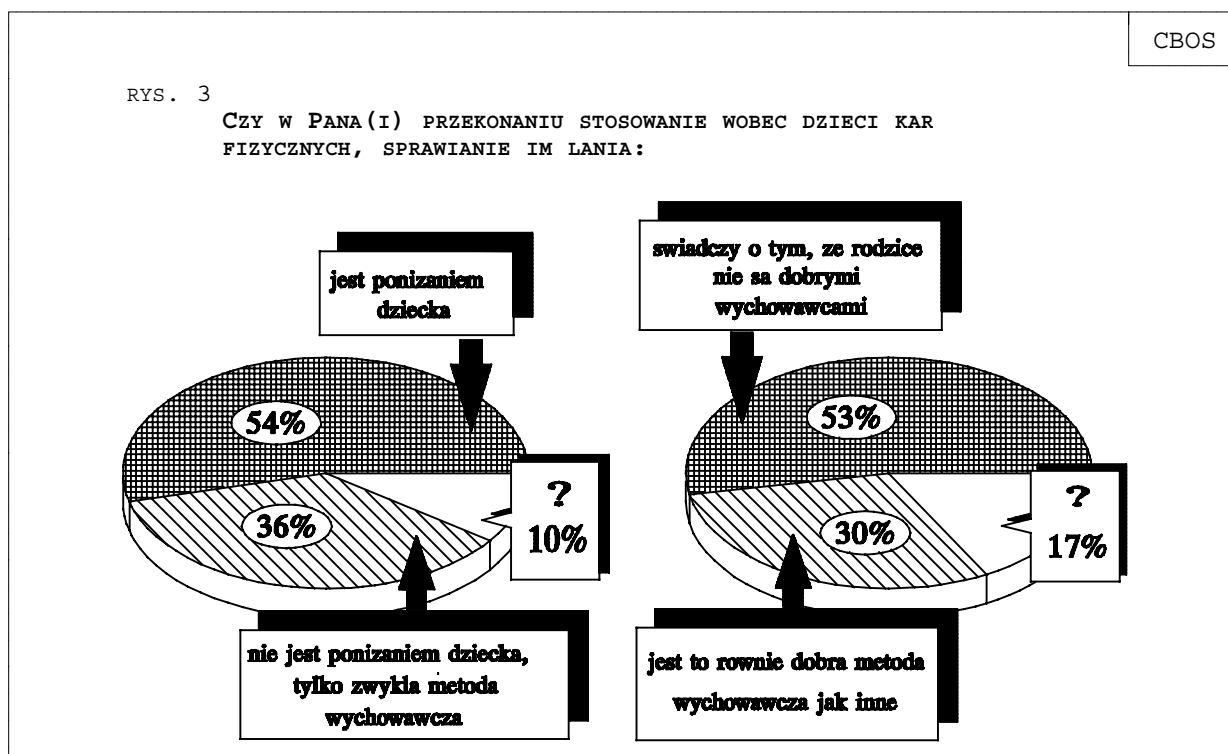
CBOS

RYS. 3

CZY W PANA(I) PRZEKONANIU STOSOWANIE WOBEC DZIECI KAR FIZYCZNYCH, SPRAWIANIE IM LANIA:

jest ponizaniem dziecka

54%

36%

?
10%

nie jest ponizaniem dziecka, tylko zwykla metoda wychowawcza

swiadczy o tym, ze rodzice nie sa dobrymi wychowawcami

53%

30%

?
17%

jest to rowne dobra metoda wychowawcza jak inne